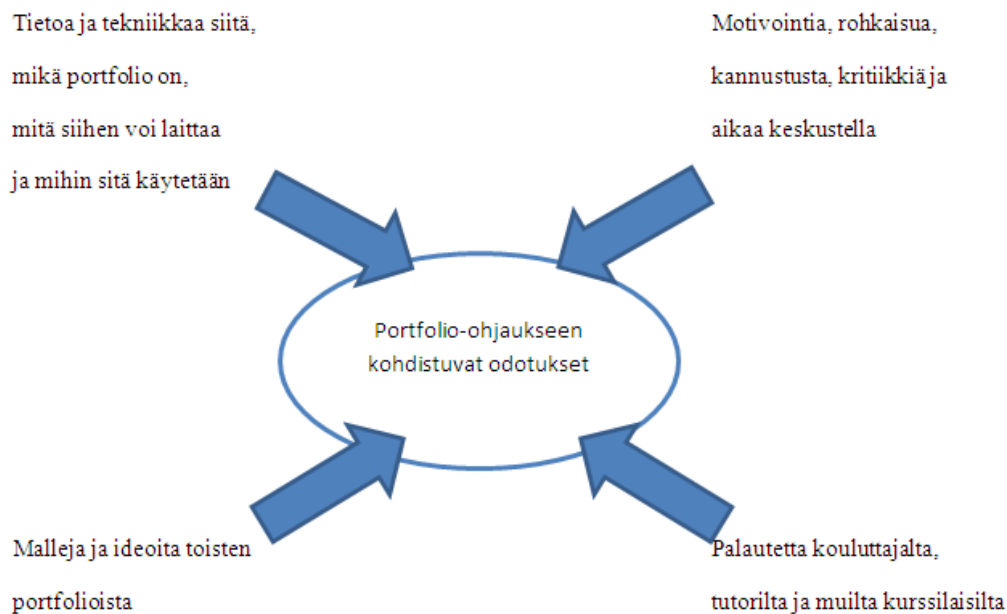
Tietoa ja tekniikkaa siitä, mikä portfolio on, mitä siihen voi laittaa ja mihin sitä käytetään

Motivointia, rohkaisua, kannustusta, kritiikkiä ja aikaa keskustella

Portfolio-ohjaukseen kohdistuvat odotukset

Malleja ja ideoita toisten portfolioista

Palautetta kouluttajalta, tutorilta ja muilta kurssilaisilta